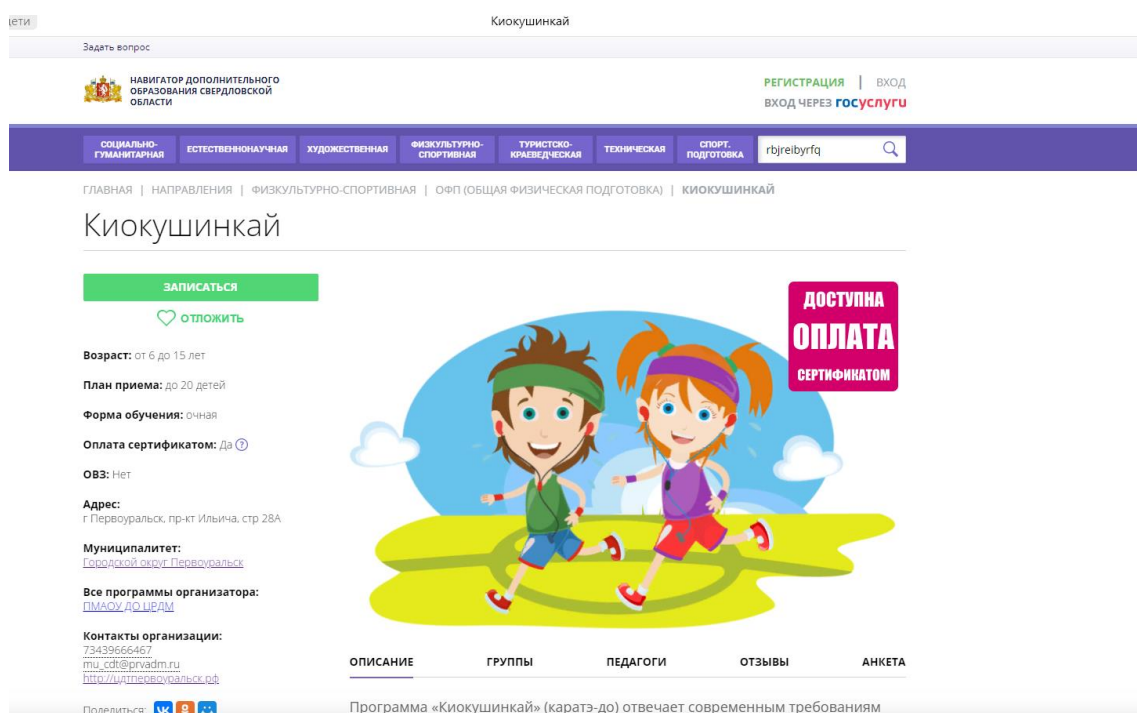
іети

Киокушинкай

Задать вопрос

НАВИГАТОР ДОПОЛНИТЕЛЬНОГО ОБРАЗОВАНИЯ СВЕРДЛОВСКОЙ ОБЛАСТИ

РЕГИСТРАЦИЯ | ВХОД
ВХОД ЧЕРЕЗ госуслуги

СОЦИАЛЬНО-ГУМАНИТАРНАЯ | ЕСТЕСТВЕННОНАУЧНАЯ | ХУДОЖЕСТВЕННАЯ | ФИЗКУЛЬТУРНО-СПОРТИВНАЯ | ТУРИСТСКО-КРАЕВЕДЧЕСКАЯ | ТЕХНИЧЕСКАЯ | СПОРТ. ПОДГОТОВКА | rbjreibyrfq

ГЛАВНАЯ | НАПРАВЛЕНИЯ | ФИЗКУЛЬТУРНО-СПОРТИВНАЯ | ОФП (ОБЩАЯ ФИЗИЧЕСКАЯ ПОДГОТОВКА) | КИОКУШИНКАЙ

Киокушинкай

ЗАПИСАТЬСЯ

ОТЛОЖИТЬ

Возраст: от 6 до 15 лет

План приема: до 20 детей

Форма обучения: очная

Оплата сертификатом: Да ?

ОВЗ: Нет

Адрес:
г Первоуральск, пр-кт Ильича, стр 28А

Муниципалитет:
Городской округ Первоуральск

Все программы организатора:
ПМАОУ ДО ЦРДМ

Контакты организации:
73439666467
mu_cdt@prvadm.ru
http://цдтпервоуральск.рф

Поделиться:

ДОСТУПНА ОПЛАТА СЕРТИФИКАТОМ

ОПИСАНИЕ | ГРУППЫ | ПЕДАГОГИ | ОТЗЫВЫ | АНКЕТА

Программа «Киокушинкай» (каратэ-до) отвечает современным требованиям